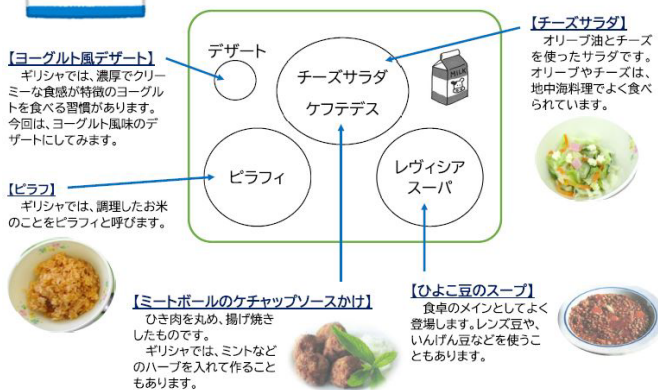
【ヨーグルト風デザート】
ギリシャでは、濃厚でクリーミーな食感が特徴のヨーグルトを食べる習慣があります。今回は、ヨーグルト風味のデザートにしてみます。

【ピラフ】
ギリシャでは、調理したお米のことをピラフィと呼びます。

デザート

チーズサラダ

ケフテデス

ピラフィ

レヴィシア
スーパ

MILK

【チーズサラダ】
オリーブ油とチーズを使ったサラダです。オリーブやチーズは、地中海料理でよく食べられています。

【ミートボールのケチャップソースかけ】
ひき肉を丸め、揚げ焼きしたものです。
ギリシャでは、ミントなどのハーブを入れて作ることもあります。

【ひよこ豆のスープ】
食卓のメインとしてよく登場します。レンズ豆や、いんげん豆などを使うこともあります。